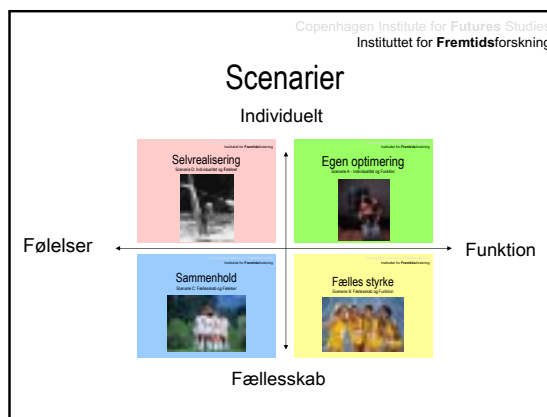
Copenhagen Institute for Futures Studies
Instituttet for Fremtidsforskning

Scenarier

Individuelt

Instituttet for Fremtidsforskning
Selvrealisering
Scenarie D: Individualitet og Følelser

Instituttet for Fremtidsforskning
Egen optimering
Scenarie A: Individualitet og Funktion

Følelser

Funktion

Instituttet for Fremtidsforskning
Sammenhold
Scenarie C: Fællesskab og Følelser

Instituttet for Fremtidsforskning
Fælles styrke
Scenarie B: Fællesskab og Funktion

Fællesskab